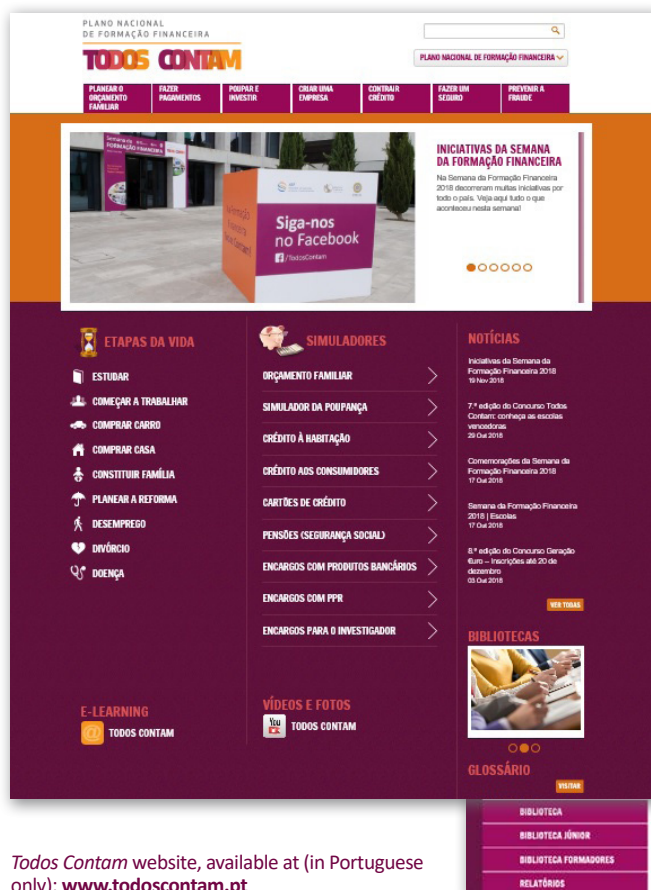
PLANO NACIONAL DE FORMAÇÃO FINANCEIRA

TODOS CONTAM

PLANO NACIONAL DE FORMAÇÃO FINANCEIRA

PLANEAR O ORÇAMENTO FAMILIAR | FAZER PAGAMENTOS | POUPAR E INVESTIR | CRIAR UMA EMPRESA | CONTRAIR CRÉDITO | FAZER UM SEGURO | PREVENIR A FRAUDE

Semana da Formação Financeira

Siga-nos no Facebook

/TodosContam

INICIATIVAS DA SEMANA DA FORMAÇÃO FINANCEIRA

Na Semana da Formação Financeira 2018 decorreram muitas iniciativas por todo o país. Veja aqui tudo o que aconteceu nesta semana!

ETAPAS DA VIDA

ESTUDAR
COMEÇAR A TRABALHAR
COMPRAR CARRO
COMPRAR CASA
CONSTITUIR FAMÍLIA
PLANEAR A REFORMA
DESEMPREGO
DIVÓRCIO
DOENÇA

SIMULADORES

ORÇAMENTO FAMILIAR
SIMULADOR DA POUPANÇA
CRÉDITO À HABITAÇÃO
CRÉDITO AOS CONSUMIDORES
CARTÕES DE CRÉDITO
PENSÕES (SEGURANÇA SOCIAL)
ENCARGOS COM PRODUTOS BANCÁRIOS
ENCARGOS COM PPR
ENCARGOS PARA O INVESTIGADOR

NOTÍCIAS

Iniciativas da Semana da Formação Financeira 2018
19 Nov 2018

7.ª edição do Concurso Todos Contam: conheça as escolas vencedoras
29 Out 2018

Comemorações da Semana da Formação Financeira 2018
17 Out 2018

Semana da Formação Financeira 2018 | Escolas
17 Out 2018

8.ª edição do Concurso Geração €uro – Inscrições até 20 de dezembro
03 Out 2018

VER TODAS

BIBLIOTECAS

E-LEARNING
TODOS CONTAM

VÍDEOS E FOTOS
TODOS CONTAM

GLOSSÁRIO
VISITAR

BIBLIOTECA
BIBLIOTECA JÚNIOR
BIBLIOTECA FORMADORES
RELATÓRIOS

*Todos Contam* website, available at (in Portuguese only): **www.todoscontam.pt**